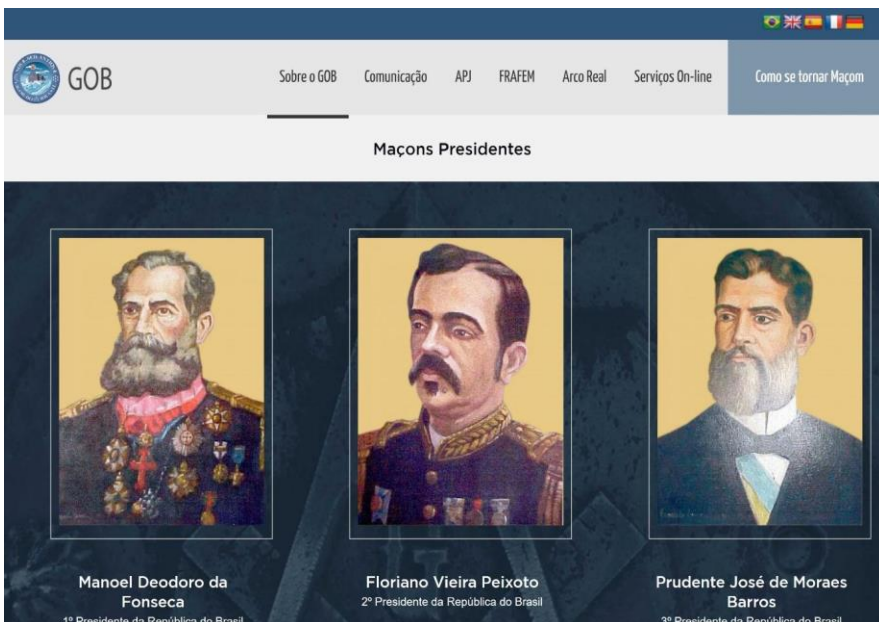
GOB

Sobre o GOB Comunicação APJ FRAFEM Arco Real Serviços On-line Como se tornar Maçom

Maçons Presidentes

Manoel Deodoro da Fonseca
1º Presidente da República do Brasil

Floriano Vieira Peixoto
2º Presidente da República do Brasil

Prudente José de Moraes Barros
3º Presidente da República do Brasil